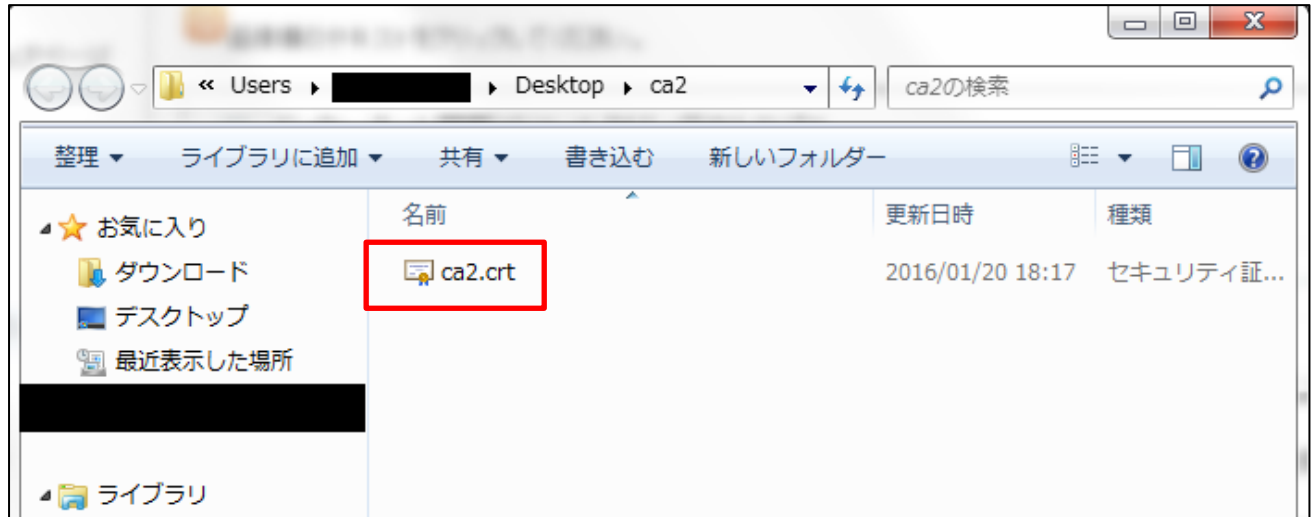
« Users ▸ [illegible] ▸ Desktop ▸ ca2

ca2の検索

整理 ▾ ライブラリに追加 ▾ 共有 ▾ 書き込む 新しいフォルダー

お気に入り
ダウンロード
デスクトップ
最近表示した場所

ライブラリ

| 名前 | 更新日時 | 種類 |
|---|---|---|
| ca2.crt | 2016/01/20 18:17 | セキュリティ証... |